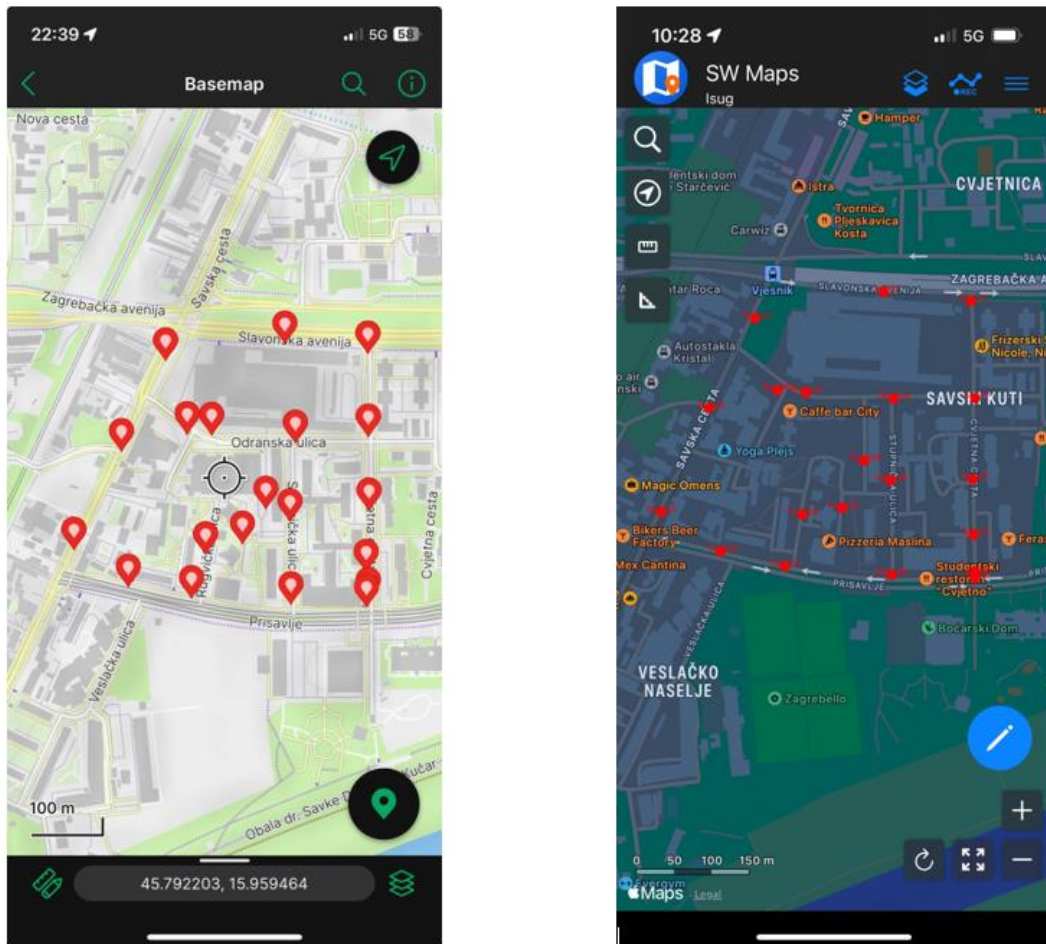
22:39
5G 58
Basemap
Nova cesta
Zagrebačka avenija
Savska cesta
Slavonska avenija
Odranska ulica
Rugvička ulica
Stupnička ulica
Cvjetna cesta
Prisavlje
Veslačka ulica
Obala dr. Savke D
Kučar
100 m
45.792203, 15.959464

10:28
5G
SW Maps
Isug
Hamper
lentski dom Starčević
Istra
CVJETNICA
Tvornica Pljeskavica Kosta
Carwiz
ZAGREBAČKA A
tar Roca
Vjesnik
SLAVONSKA AVENIJA
Autostakla Kristal
Frizerski Nicole, N
o air nski
SAVSKI KUTI
Caffe bar City
SAVSKA CESTA
STUPNIČKA ULICA
CVJETNA CESTA
Yoga Plejs
Magic Omens
Bikers Beer Factory
Pizzeria Maslina
Fera
Mex Cantina
Studentski restoran "Cvjetno"
PRISAVLJE
VESLAČKA ULICA
Bocarski Dom
VESLAČKO NASELJE
Zagrebello
0 50 100 150 m
Evergym
Maps Legal